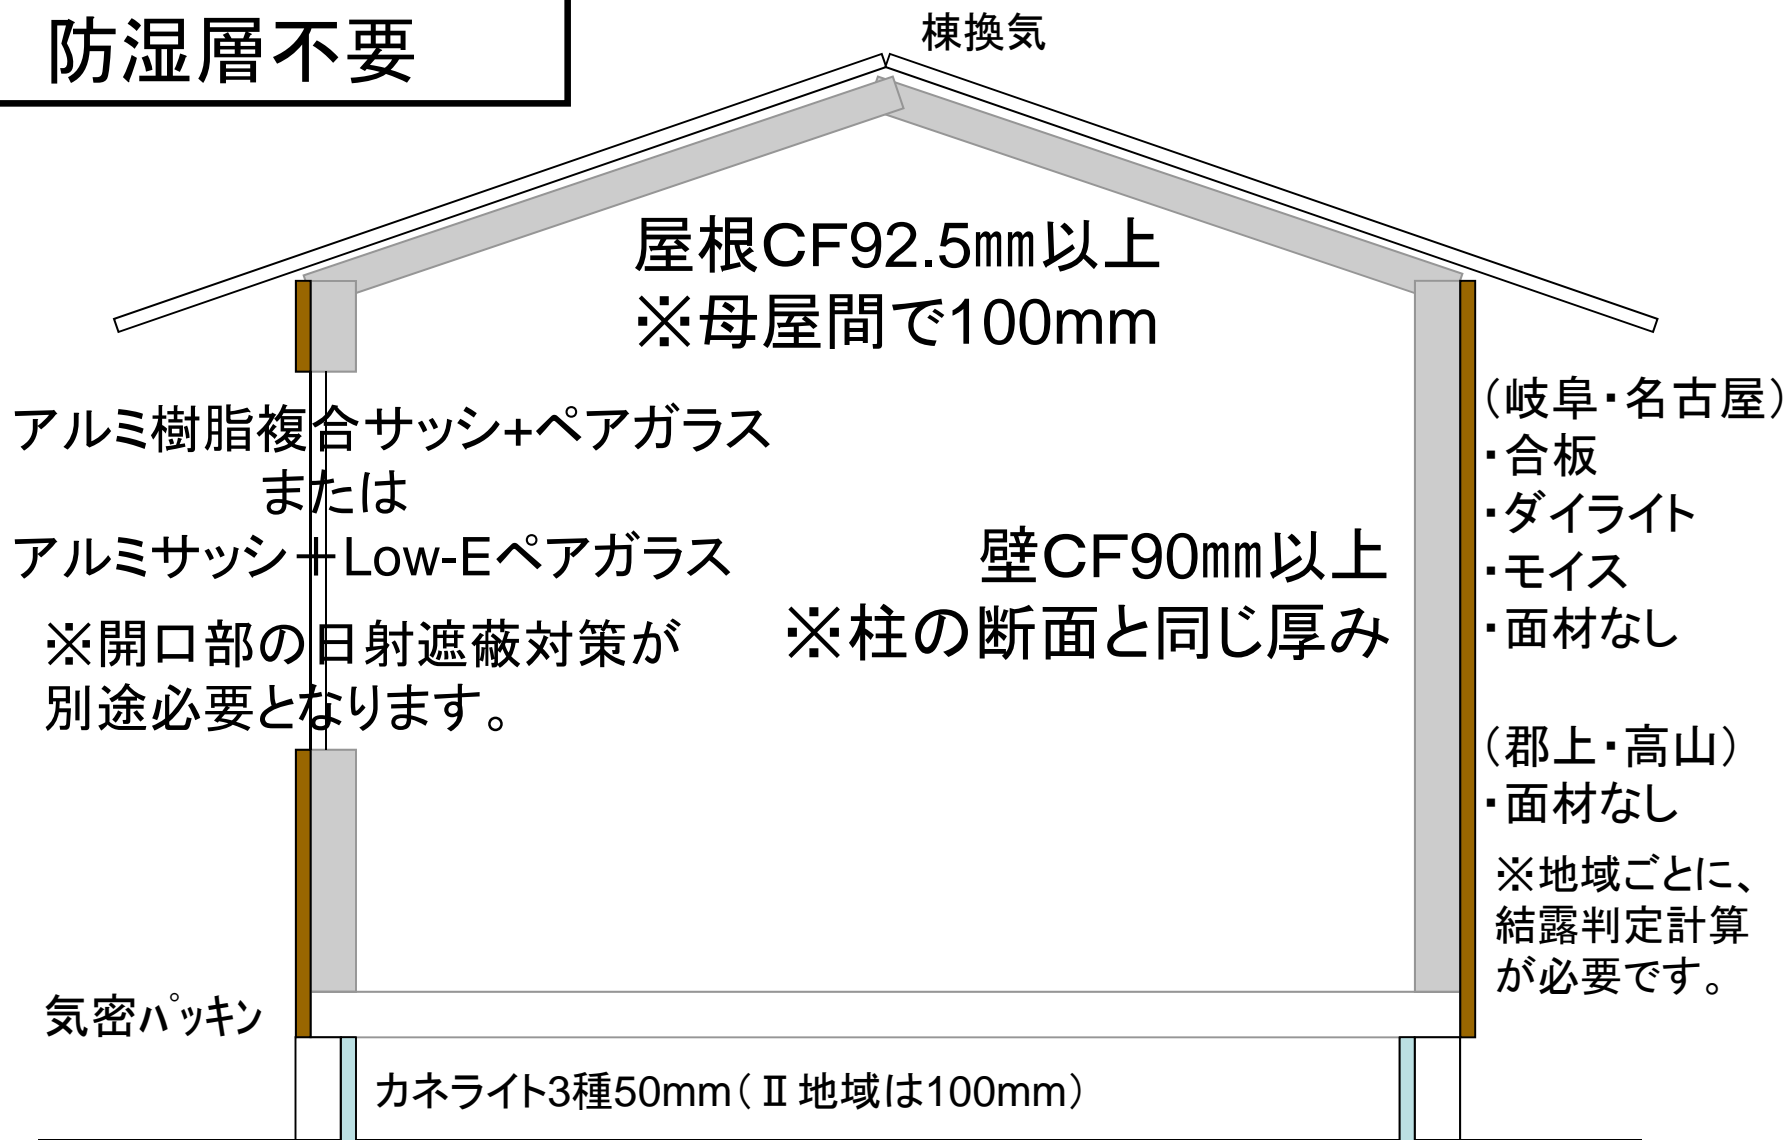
防湿層不要

棟換気

屋根CF92.5㎜以上
※母屋間で100mm

アルミ樹脂複合サッシ+ペアガラス
または
アルミサッシ＋Low-Eペアガラス

※開口部の日射遮蔽対策が
別途必要となります。

壁CF90㎜以上
※柱の断面と同じ厚み

（岐阜・名古屋）
・合板
・ダイライト
・モイス
・面材なし

（郡上・高山）
・面材なし

※地域ごとに、
結露判定計算
が必要です。

気密ﾊﾟｯｷﾝ

カネライト3種50mm（Ⅱ地域は100mm）